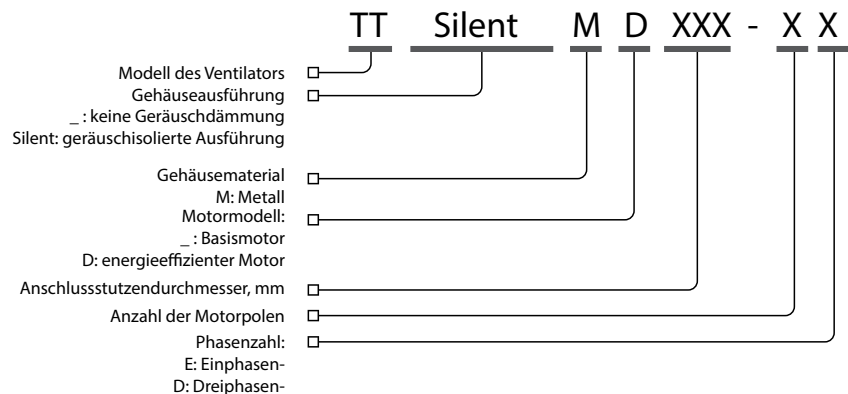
TT Silent M D XXX - X X

Modell des Ventilators

Gehäuseausführung
_ : keine Geräuschdämmung
Silent: geräuschisolierte Ausführung

Gehäusematerial
M: Metall

Motormodell:
_ : Basismotor
D: energieeffizienter Motor

Anschlussstutzendurchmesser, mm

Anzahl der Motorpolen

Phasenzahl:
E: Einphasen-
D: Dreiphasen-